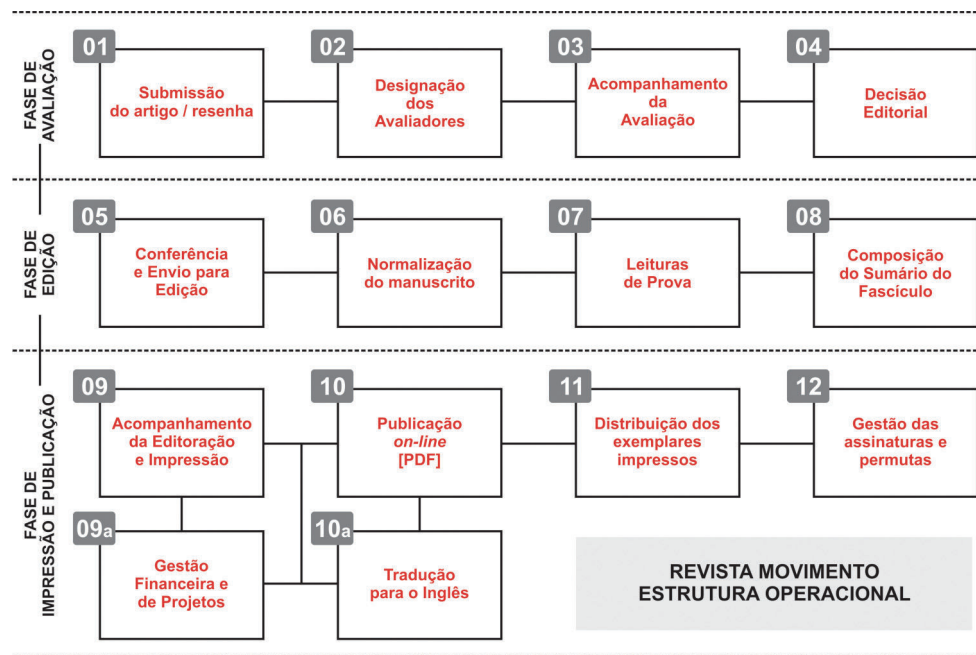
FASE DE AVALIAÇÃO

01
Submissão do artigo / resenha

02
Designação dos Avaliadores

03
Acompanhamento da Avaliação

04
Decisão Editorial

FASE DE EDIÇÃO

05
Conferência e Envio para Edição

06
Normalização do manuscrito

07
Leituras de Prova

08
Composição do Sumário do Fascículo

FASE DE IMPRESSÃO E PUBLICAÇÃO

09
Acompanhamento da Editoração e Impressão

10
Publicação *on-line* [PDF]

11
Distribuição dos exemplares impressos

12
Gestão das assinaturas e permutas

09a
Gestão Financeira e de Projetos

10a
Tradução para o Inglês

REVISTA MOVIMENTO
ESTRUTURA OPERACIONAL